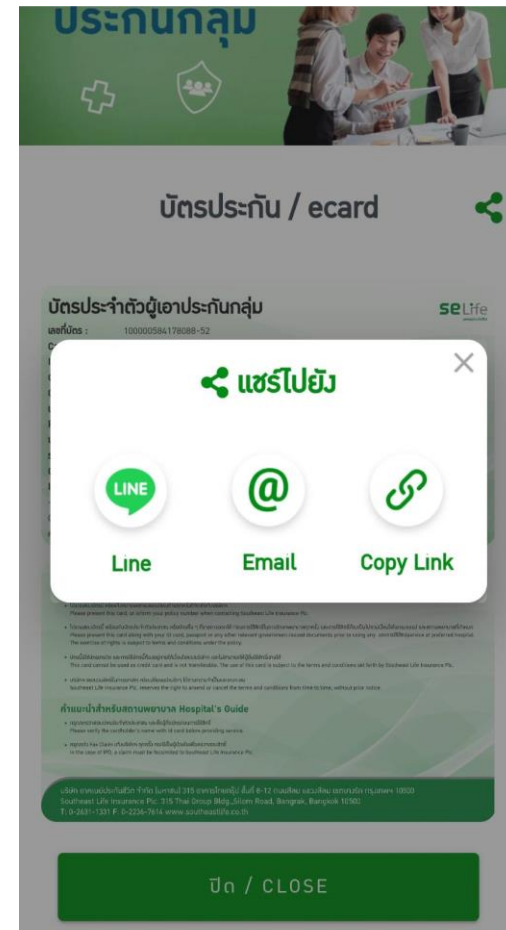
ประกันกลุ่ม

บัตรประกัน / ecard

บัตรประจำตัวผู้เอาประกันกลุ่ม

SE Life

เลขที่บัตร : 100000584178088-52

แชร์ไปยัง

LINE

Line

@

Email

Copy Link

Please present this card or inform your policy number when contacting Southeast Life Insurance Plc.

This card cannot be used as credit card and is not transferable. The use of this card is subject to the terms and conditions set forth by Southeast Life Insurance Plc.

Southeast Life Insurance Plc. reserves the right to amend or cancel the terms and conditions from time to time, without prior notice.

คำแนะนำสำหรับสถานพยาบาล Hospital's Guide

Please verify the cardholder's name with Id card before providing service.

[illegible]

Southeast Life Insurance Plc. 315 Thai Group Bldg., Silom Road, Bangrak, Bangkok 10500
T: 0-2631-1331 F: 0-2236-7614 www.southeastlife.co.th

ปิด / CLOSE